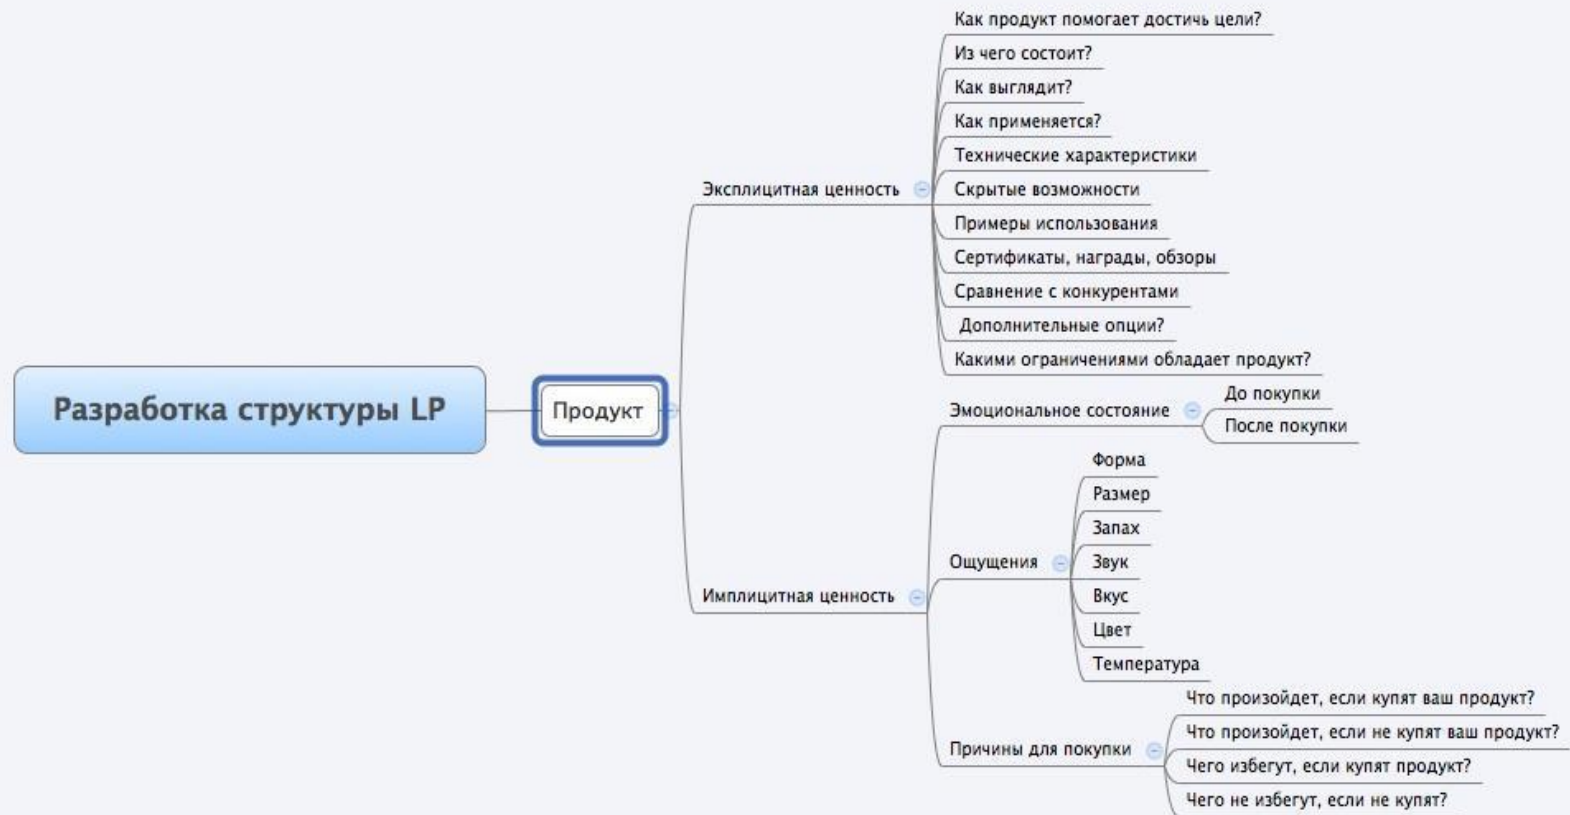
Разработка структуры LP

Продукт

Эксплицитная ценность

Как продукт помогает достичь цели?
Из чего состоит?
Как выглядит?
Как применяется?
Технические характеристики
Скрытые возможности
Примеры использования
Сертификаты, награды, обзоры
Сравнение с конкурентами
Дополнительные опции?
Какими ограничениями обладает продукт?

Имплицитная ценность

Эмоциональное состояние
До покупки
После покупки

Ощущения
Форма
Размер
Запах
Звук
Вкус
Цвет
Температура

Причины для покупки
Что произойдет, если купят ваш продукт?
Что произойдет, если не купят ваш продукт?
Чего избегут, если купят продукт?
Чего не избегут, если не купят?